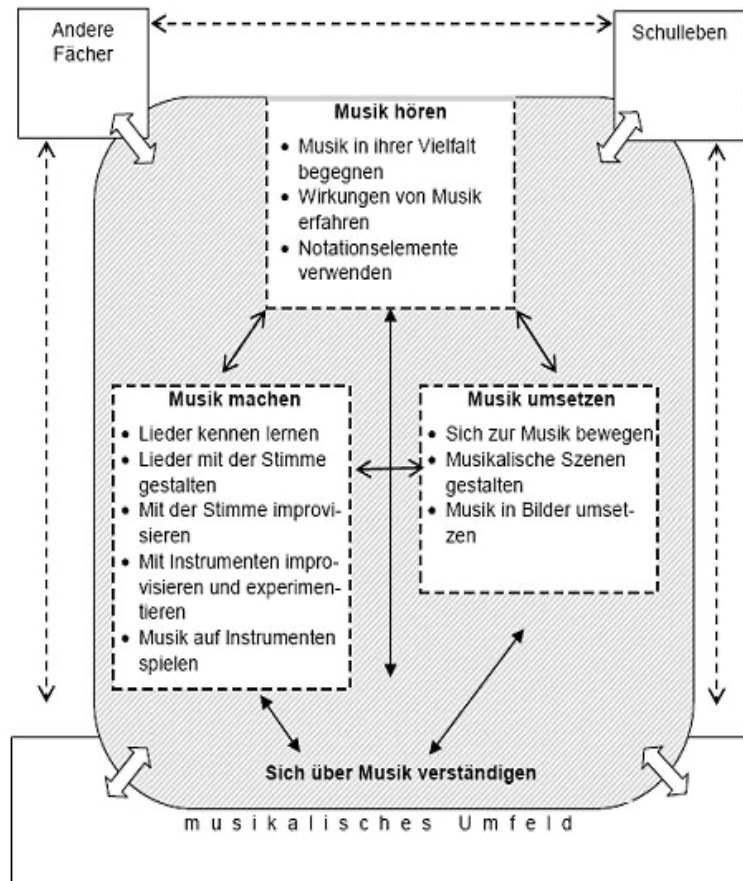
Andere Fächer

Schulleben

Musik hören
- Musik in ihrer Vielfalt begegnen
- Wirkungen von Musik erfahren
- Notationselemente verwenden

Musik machen
- Lieder kennen lernen
- Lieder mit der Stimme gestalten
- Mit der Stimme improvisieren
- Mit Instrumenten improvisieren und experimentieren
- Musik auf Instrumenten spielen

Musik umsetzen
- Sich zur Musik bewegen
- Musikalische Szenen gestalten
- Musik in Bilder umsetzen

Sich über Musik verständigen

m u s i k a l i s c h e s   U m f e l d